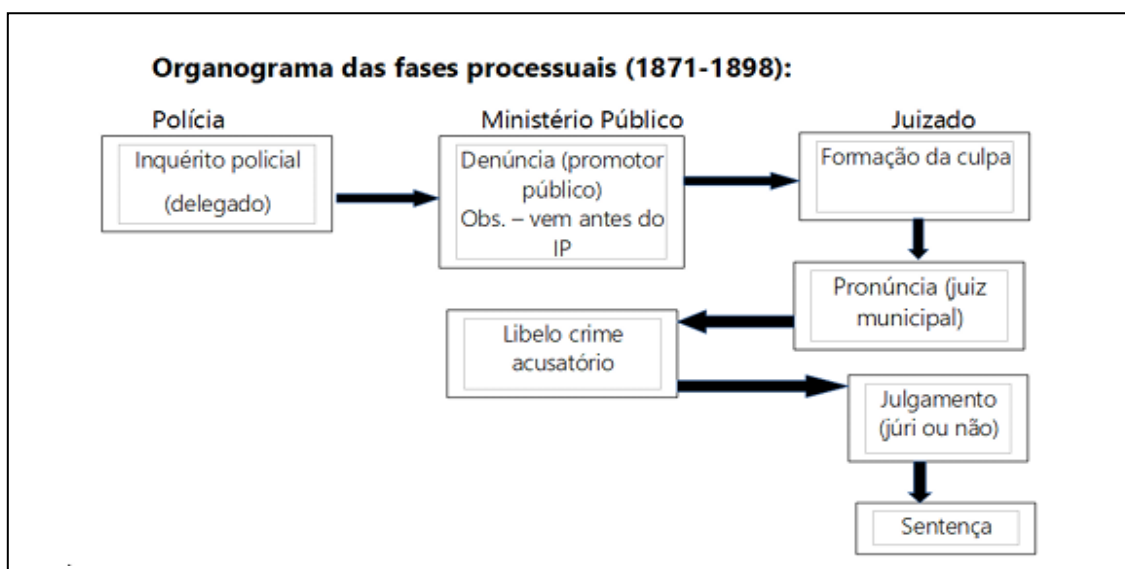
Organograma das fases processuais (1871-1898):

Polícia

Inquérito policial (delegado)

Ministério Público

Denúncia (promotor público)
Obs. – vem antes do IP

Juizado

Formação da culpa

Pronúncia (juiz municipal)

Libelo crime acusatório

Julgamento (júri ou não)

Sentença